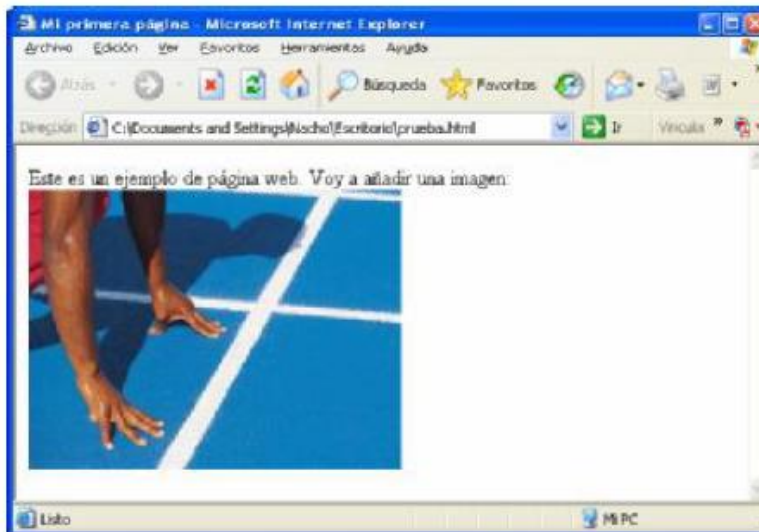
Mi primera página - Microsoft Internet Explorer

Archivo Edición Ver Favoritos Herramientas Ayuda

Atrás Búsqueda Favoritos

Dirección C:\Documents and Settings\Nacho\Escritorio\prueba.html Ir Vínculos »

Este es un ejemplo de página web. Voy a añadir una imagen:

Listo Mi PC